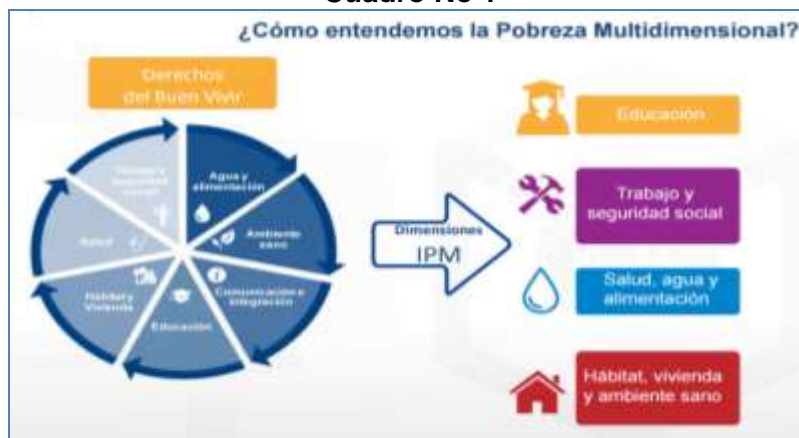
Cuadro No 1

¿Cómo entendemos la Pobreza Multidimensional?

Derechos del Buen Vivir

Trabajo y seguridad social

Agua y alimentación

Ambiente sano

Comunicación e integración

Educación

Hábitat y Vivienda

Salud

Dimensiones IPM

Educación

Trabajo y seguridad social

Salud, agua y alimentación

Hábitat, vivienda y ambiente sano